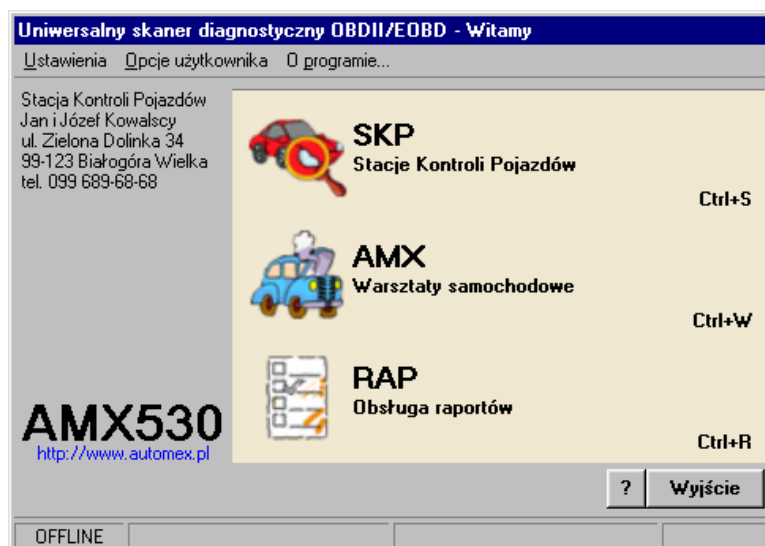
Uniwersalny skaner diagnostyczny OBDII/EOBD - Witamy

Ustawienia Opcje użytkownika O programie...

Stacja Kontroli Pojazdów
Jan i Józef Kowalscy
ul. Zielona Dolinka 34
99-123 Białogóra Wielka
tel. 099 689-68-68

SKP
Stacje Kontroli Pojazdów
Ctrl+S

AMX
Warsztaty samochodowe
Ctrl+W

RAP
Obsługa raportów
Ctrl+R

AMX530
http://www.automex.pl

?
Wyjście

OFFLINE